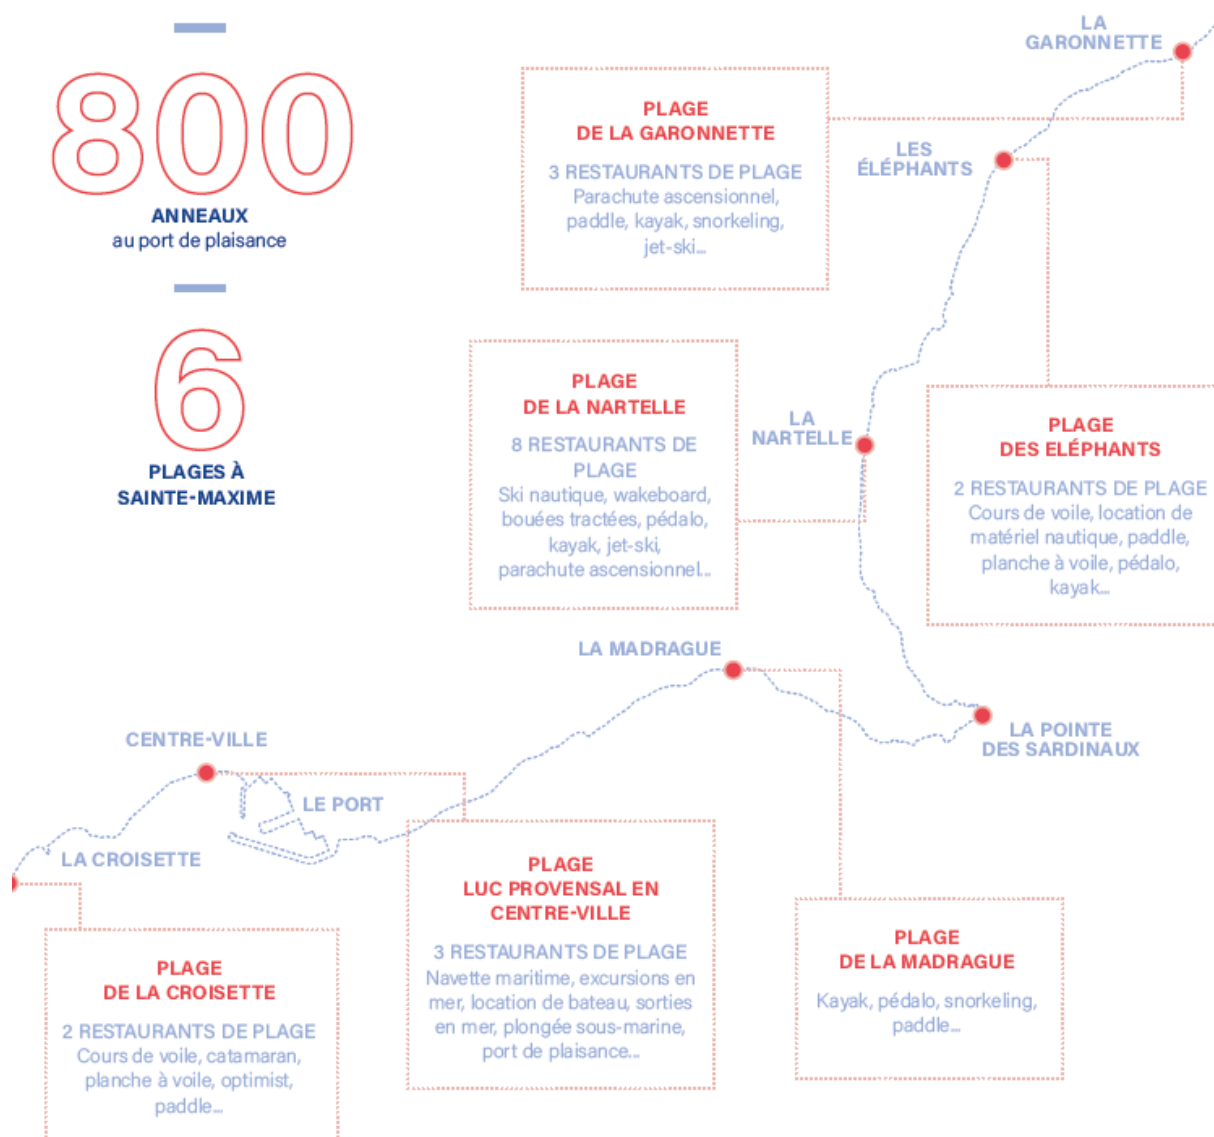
800
ANNEAUX
au port de plaisance

6
PLAGES À
SAINTE-MAXIME

LA GARONNETTE

PLAGE
DE LA GARONNETTE
3 RESTAURANTS DE PLAGE
Parachute ascensionnel, paddle, kayak, snorkeling, jet-ski...

LES ÉLÉPHANTS

PLAGE
DE LA NARTELLE
8 RESTAURANTS DE PLAGE
Ski nautique, wakeboard, bouées tractées, pédalo, kayak, jet-ski, parachute ascensionnel...

LA NARTELLE

PLAGE
DES ELÉPHANTS
2 RESTAURANTS DE PLAGE
Cours de voile, location de matériel nautique, paddle, planche à voile, pédalo, kayak...

LA MADRAGUE

CENTRE-VILLE

LE PORT

LA POINTE
DES SARDINAUX

LA CROISETTE

PLAGE
LUC PROVENSAL EN CENTRE-VILLE
3 RESTAURANTS DE PLAGE
Navette maritime, excursions en mer, location de bateau, sorties en mer, plongée sous-marine, port de plaisance...

PLAGE
DE LA MADRAGUE
Kayak, pédalo, snorkeling, paddle...

PLAGE
DE LA CROISETTE
2 RESTAURANTS DE PLAGE
Cours de voile, catamaran, planche à voile, optimist, paddle...